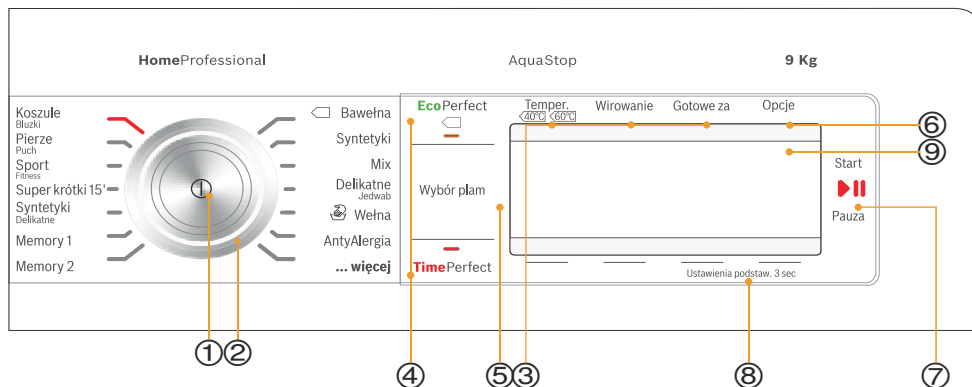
HomeProfessional

AquaStop

9 Kg

Koszule
Bluzki
Pierze
Puch
Sport
Fitness
Super krótki 15'
Syntetyki
Delikatne
Memory 1
Memory 2

Bawełna
Syntetyki
Mix
Delikatne
Jedwab
Wełna
AntyAlergia
... więcej

EcoPerfect
Wybór plam
TimePerfect

Temper.
40°C 60°C
Wirowanie
Gotowe za
Opcje

Start
Pauza

Ustawienia podstaw. 3 sec

①②
④ ⑤③ ⑧ ⑦
⑥
⑨